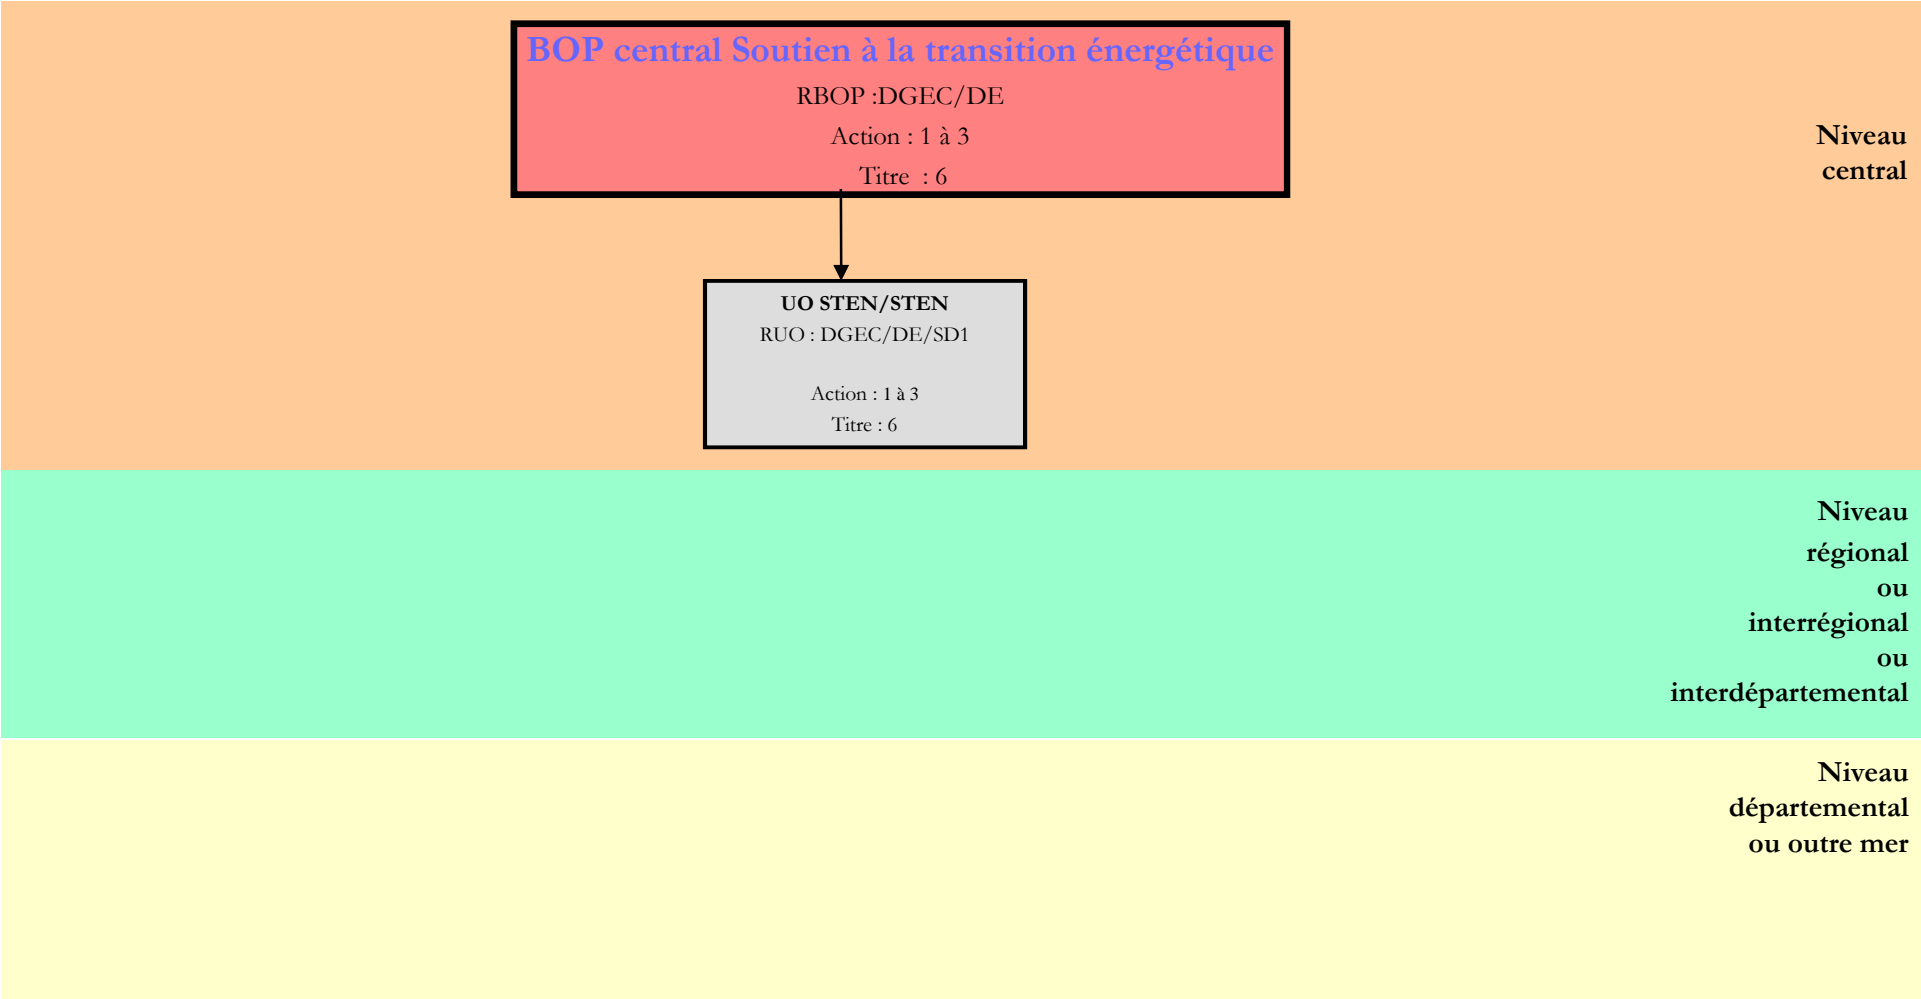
BOP central Soutien à la transition énergétique
RBOP :DGEC/DE
Action : 1 à 3
Titre : 6

Niveau central

UO STEN/STEN
RUO : DGEC/DE/SD1

Action : 1 à 3
Titre : 6

Niveau régional ou interrégional ou interdépartemental

Niveau départemental ou outre mer